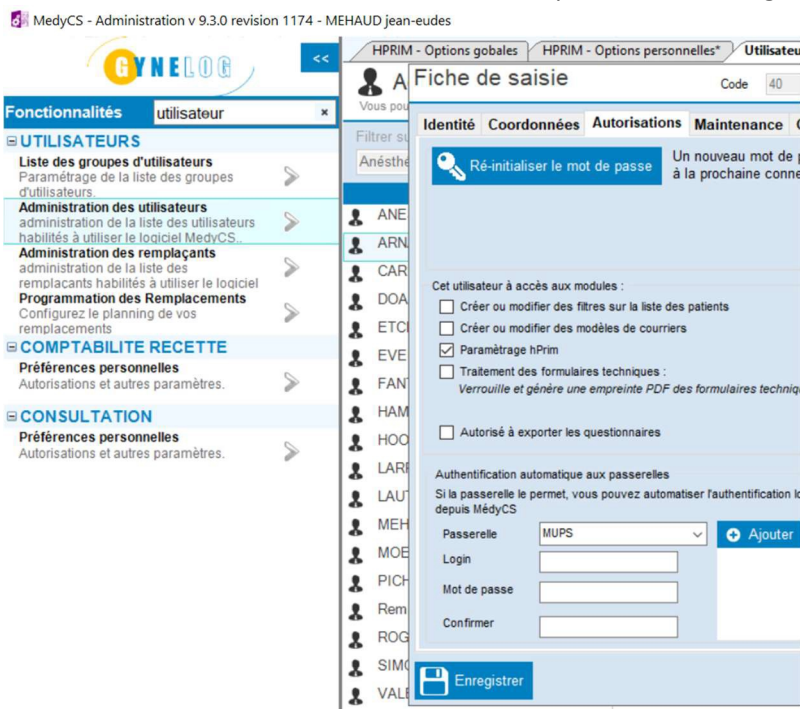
MedyCS - Administration v 9.3.0 revision 1174 - MEHAUD jean-eudes

GYNELOG

<<

Fonctionnalités utilisateur ×

UTILISATEURS

Liste des groupes d'utilisateurs
Paramétrage de la liste des groupes d'utilisateurs.

Administration des utilisateurs
administration de la liste des utilisateurs habilités à utiliser le logiciel MedyCS..

Administration des remplaçants
administration de la liste des remplacants habilités à utiliser le logiciel

Programmation des Remplacements
Configurez le planning de vos remplacements

COMPTABILITE RECETTE

Préférences personnelles
Autorisations et autres paramètres.

CONSULTATION

Préférences personnelles
Autorisations et autres paramètres.

HPRIM - Options gobales | HPRIM - Options personnelles* | Utilisateu

A
Vous pou

Filtrer su
Anesthé

ANE
ARN
CAR
DOA
ETC
EVE
FAN
HAM
HOC
LAR
LAU
MEH
MOE
PICH
Rem
ROG
SIMO
VALE

Fiche de saisie
Code 40

Identité | Coordonnées | Autorisations | Maintenance

Ré-initialiser le mot de passe
Un nouveau mot de p
à la prochaine conne

Cet utilisateur à accès aux modules :
Créer ou modifier des filtres sur la liste des patients
Créer ou modifier des modèles de courriers
Paramétrage hPrim
Traitement des formulaires techniques :
Verrouille et génère une empreinte PDF des formulaires techniq
Autorisé à exporter les questionnaires

Authentification automatique aux passerelles
Si la passerelle le permet, vous pouvez automatiser l'authentification lo depuis MédyCS

Passerelle MUPS
Ajouter
Login
Mot de passe
Confirmer

Enregistrer